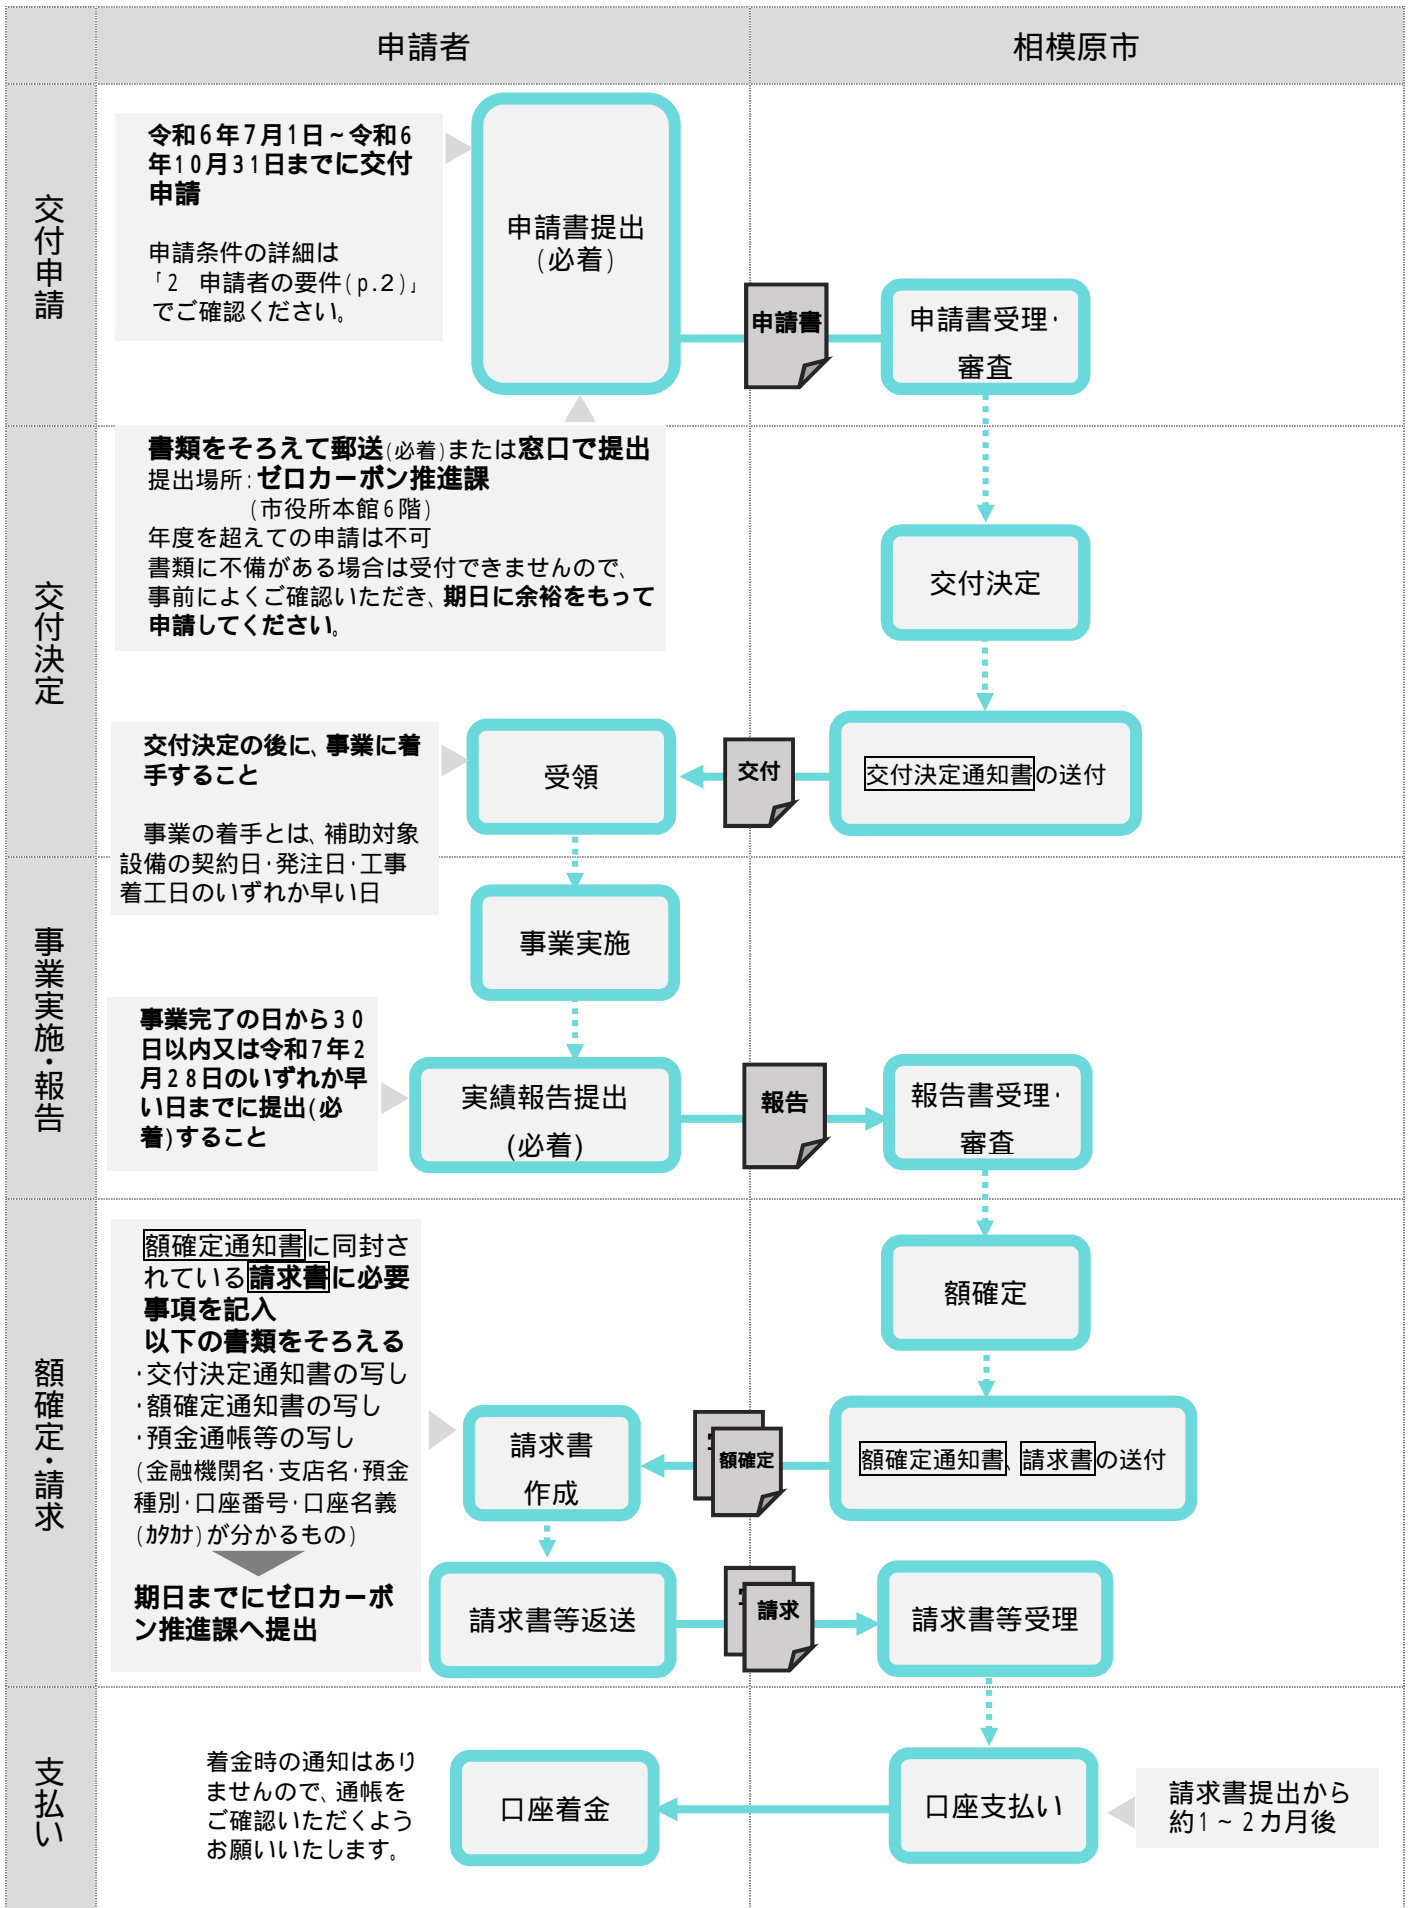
申請者

相模原市

交付申請

令和６年７月１日～令和６年１０月３１日までに交付申請

申請条件の詳細は「２　申請者の要件（p.２）」でご確認ください。

申請書提出（必着）

申請書

申請書受理・審査

交付決定

書類をそろえて郵送（必着）または窓口で提出
提出場所：ゼロカーボン推進課
（市役所本館６階）
年度を超えての申請は不可
書類に不備がある場合は受付できませんので、事前によくご確認いただき、期日に余裕をもって申請してください。

交付決定

交付決定の後に、事業に着手すること

事業の着手とは、補助対象設備の契約日・発注日・工事着工日のいずれか早い日

受領

交付

交付決定通知書の送付

事業実施・報告

事業実施

事業完了の日から３０日以内又は令和７年２月２８日のいずれか早い日までに提出（必着）すること

実績報告提出（必着）

報告

報告書受理・審査

額確定・請求

額確定

額確定通知書に同封されている請求書に必要事項を記入
以下の書類をそろえる
・交付決定通知書の写し
・額確定通知書の写し
・預金通帳等の写し
（金融機関名・支店名・預金種別・口座番号・口座名義（カタカナ）が分かるもの）

期日までにゼロカーボン推進課へ提出

請求書作成

額確定

額確定通知書、請求書の送付

請求書等返送

請求

請求書等受理

支払い

着金時の通知はありませんので、通帳をご確認いただくようお願いいたします。

口座着金

口座支払い

請求書提出から約１～２カ月後